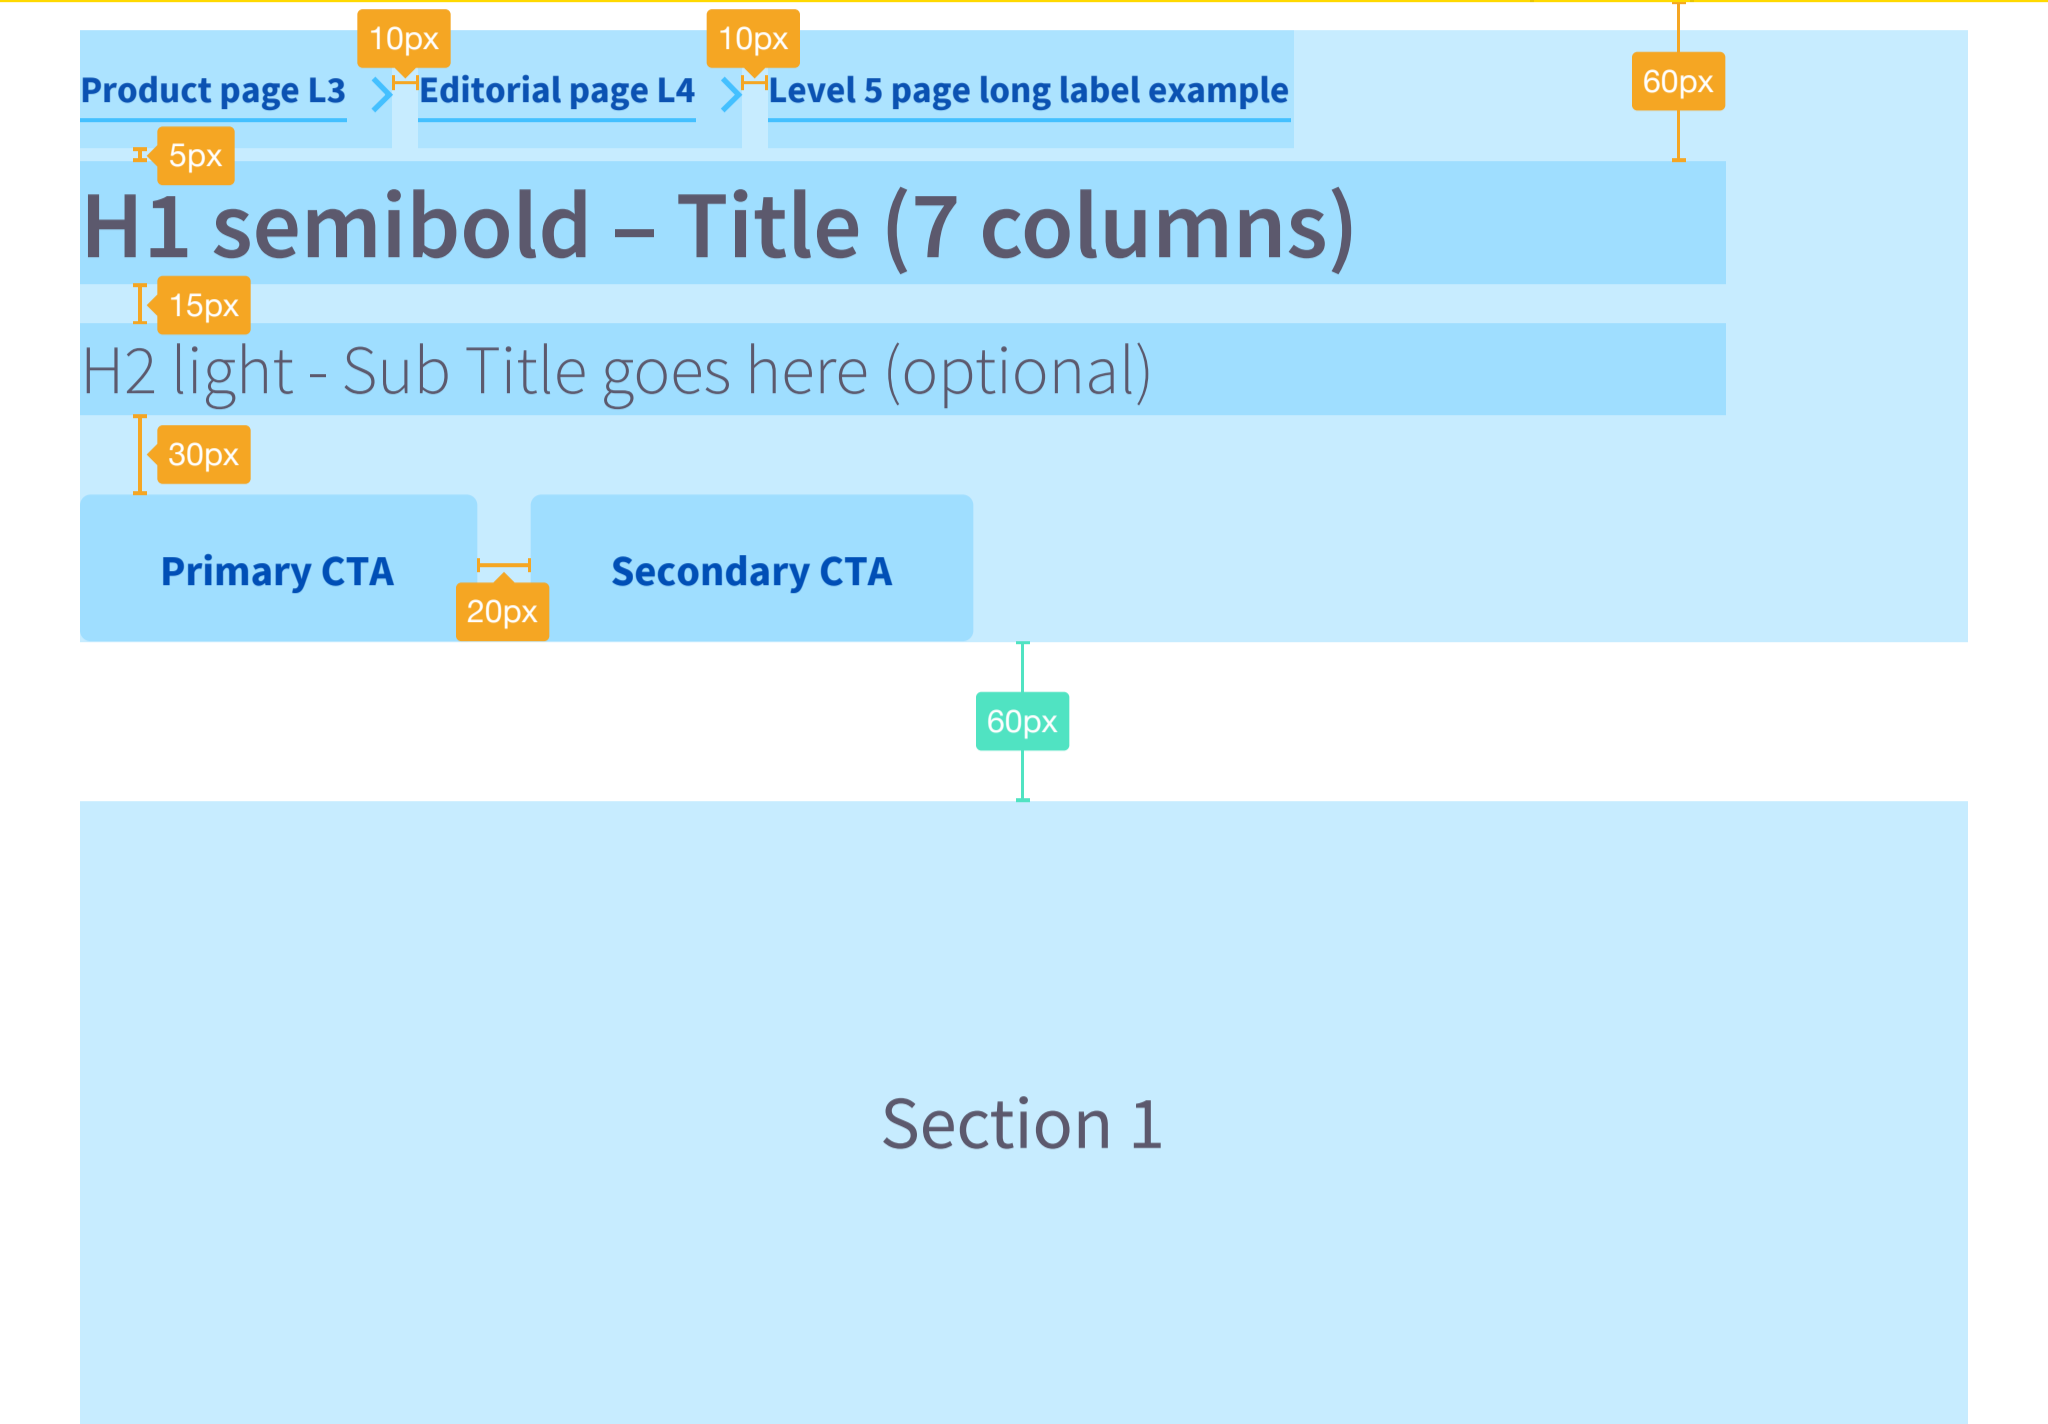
10px
10px
Product page L3 > Editorial page L4 > Level 5 page long label example
60px
5px
H1 semibold – Title (7 columns)
15px
H2 light - Sub Title goes here (optional)
30px
Primary CTA
20px
Secondary CTA
60px
Section 1